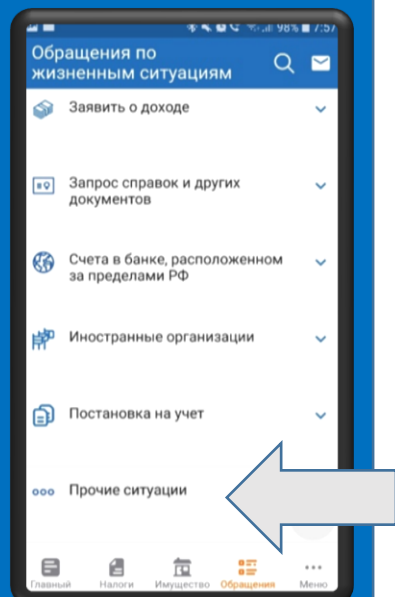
98% 7:57

Обращения по жизненным ситуациям

Заявить о доходе

Запрос справок и других документов

Счета в банке, расположенном за пределами РФ

Иностранные организации

Постановка на учет

Прочие ситуации

Главный
Налоги
Имущество
Обращения
Меню